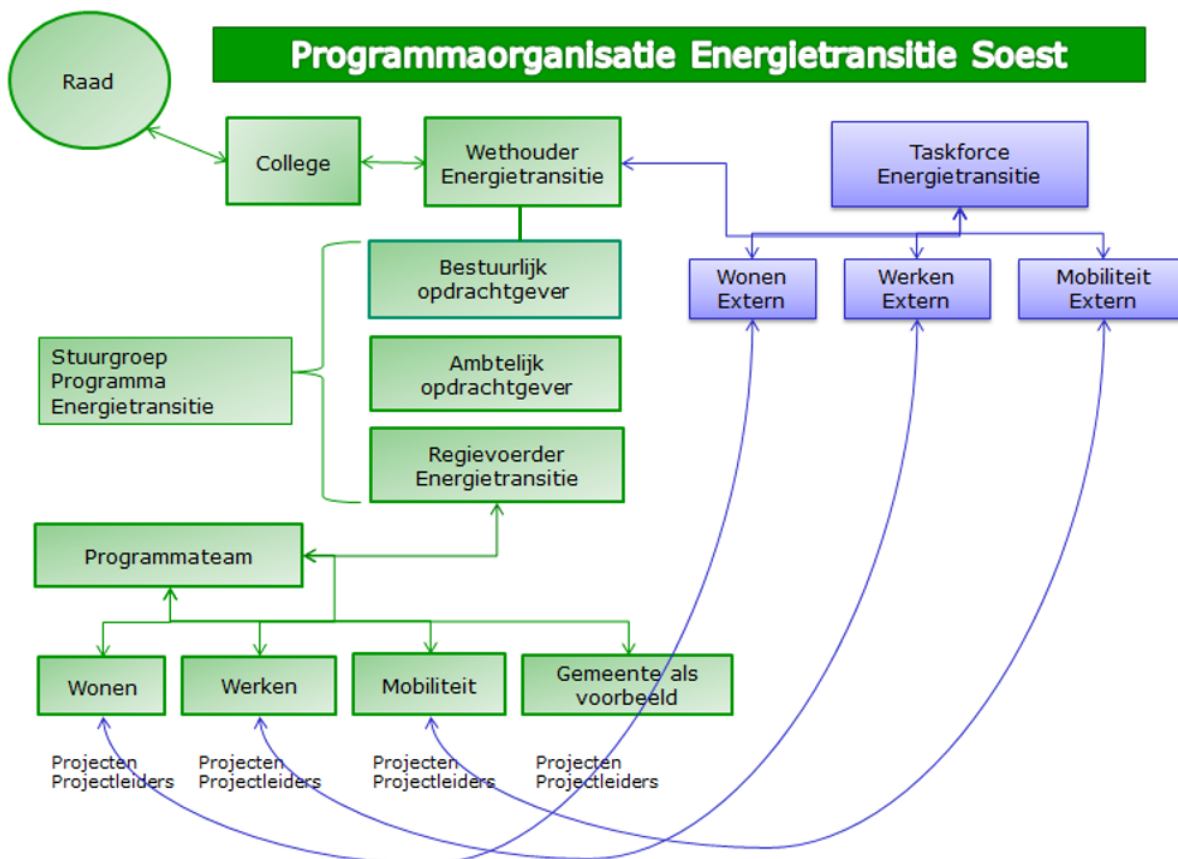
Programmaorganisatie Energietransitie Soest

Raad

College

Wethouder Energietransitie

Taskforce Energietransitie

Bestuurlijk opdrachtgever

Wonen Extern

Werken Extern

Mobiliteit Extern

Stuurgroep Programma Energietransitie

Ambtelijk opdrachtgever

Regievoerder Energietransitie

Programmateam

Wonen

Werken

Mobiliteit

Gemeente als voorbeeld

Projecten Projectleiders

Projecten Projectleiders

Projecten Projectleiders

Projecten Projectleiders